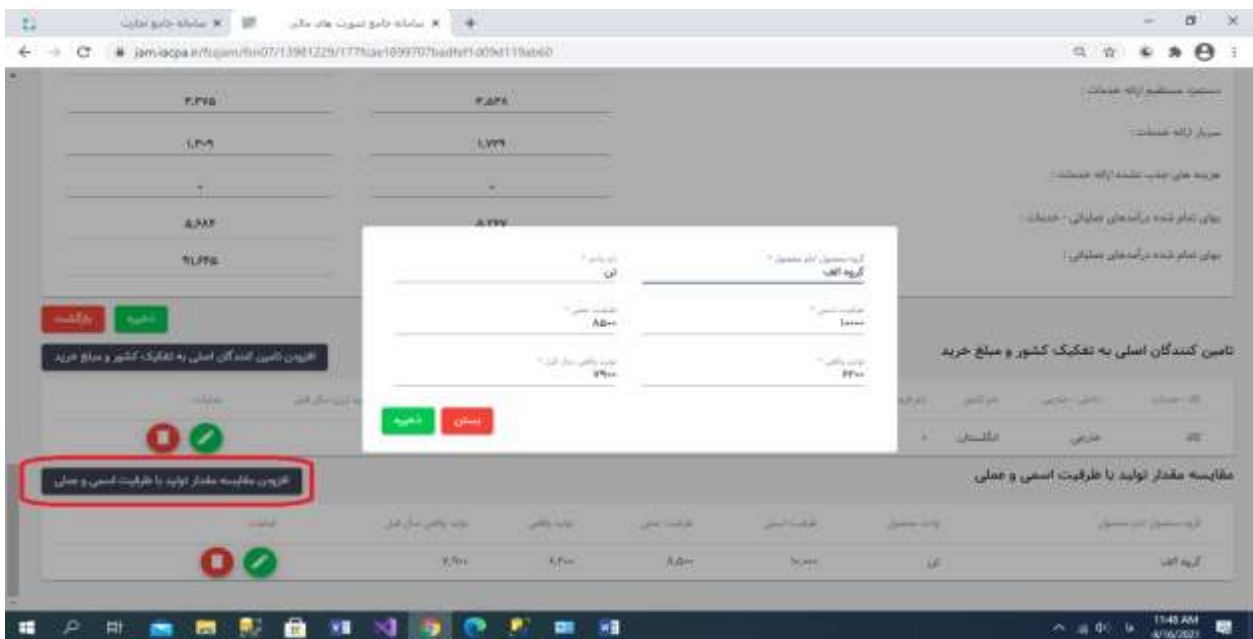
سامانه جامع تجارت × سامانه جامع صورت های مالی × +

jam.iacpa.ir

۳،۳۷۵ ۳،۵۳۸ دستمزد مستقیم ارائه خدمات :

۱،۳۰۹ ۱،۷۳۹ سربار ارائه خدمات :

- - هزینه های جذب نشده ارائه خدمات :

۸،۶۸۴ ۸،۲۲۷ بهای تمام شده درآمدهای عملیاتی - خدمات :

۹۱،۶۶۵ بهای تمام شده درآمدهای عملیاتی :

گروه محصول (نام محصول) * گروه الف
واحد سنجش * تن

ظرفیت اسمی * ۱۰۰۰۰
ظرفیت عملی * ۸۵۰۰

تولید واقعی * ۶۲۰۰
تولید واقعی سال قبل * ۷۹۰۰

بستن ذخیره

بازگشت ذخیره

تامین کنندگان اصلی به تفکیک کشور و مبلغ خرید

افزودن تامین کنندگان اصلی به تفکیک کشور و مبلغ خرید

خارجی انگلستان

مقایسه مقدار تولید با ظرفیت اسمی و عملی

افزودن مقایسه مقدار تولید با ظرفیت اسمی و عملی

| گروه محصول (نام محصول) | واحد سنجش | ظرفیت اسمی | ظرفیت عملی | تولید واقعی | تولید واقعی سال قبل | عملیات |
|---|---|---|---|---|---|---|
| گروه الف | تن | ۱۰،۰۰۰ | ۸،۵۰۰ | ۶،۲۰۰ | ۷،۹۰۰ | |

11:48 AM 4/16/2021